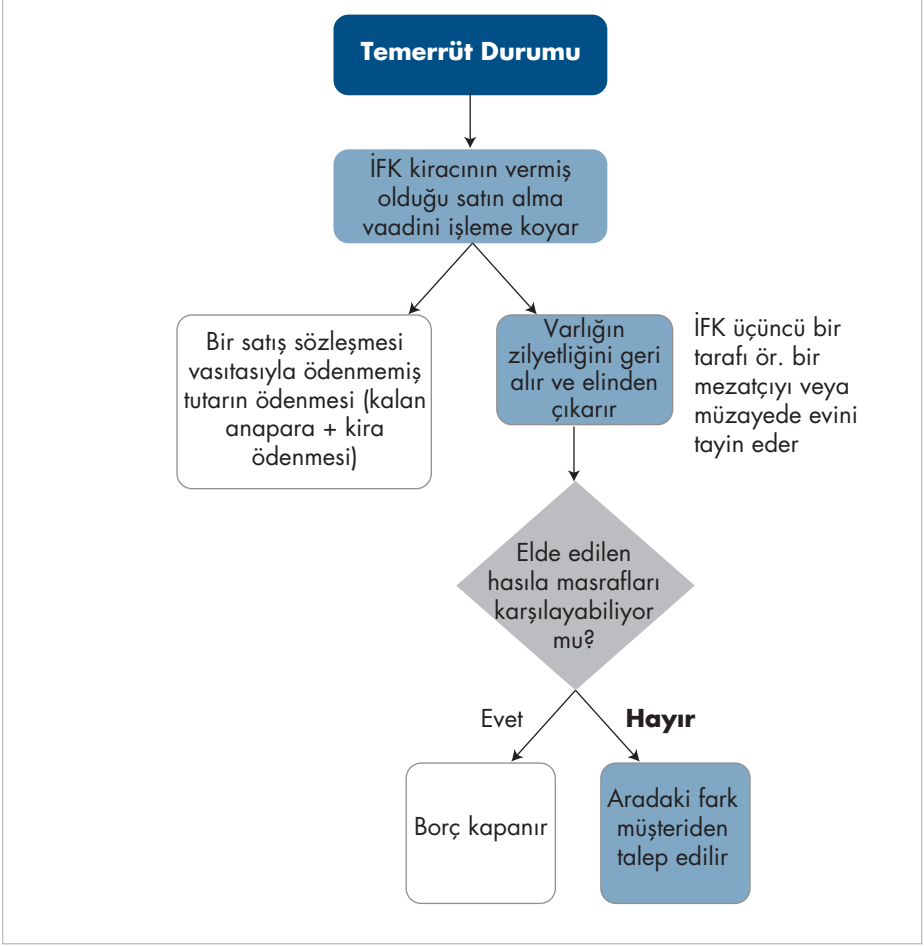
Temerrüt Durumu

İFK kiracının vermiş olduğu satın alma vaadini işleme koyar

Bir satış sözleşmesi vasıtasıyla ödenmemiş tutarın ödenmesi (kalan anapara + kira ödenmesi)

Varlığın zilyetliğini geri alır ve elinden çıkarır

İFK üçüncü bir tarafı ör. bir mezatçıyı veya müzayede evini tayin eder

Elde edilen hasıla masrafları karşılayabiliyor mu?

Evet

Hayır

Borç kapanır

Aradaki fark müşteriden talep edilir